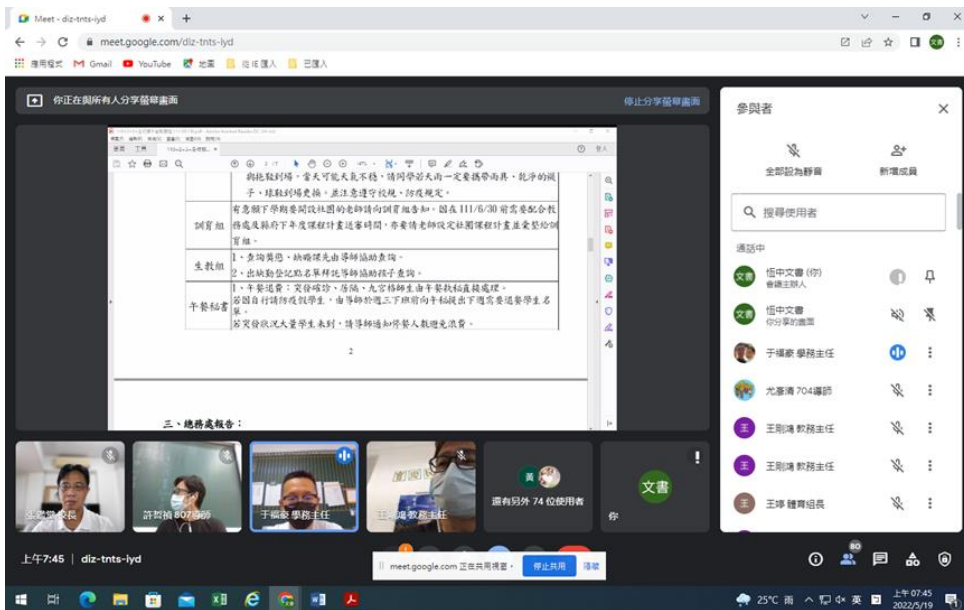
Meet - diz-tnts-iyd
meet.google.com/diz-tnts-iyd
應用程式 Gmail YouTube 地圖 從 IE 匯入 已匯入

你正在與所有人分享螢幕畫面
停止分享螢幕畫面

與桃鞋到校。當天可能天氣不穩，請同學若天雨一定要攜帶雨具、乾淨的襪子，球鞋到場更換。並注意遵守校規、防疫規定。

| | |
|---|---|
| 訓育組 | 有意願下學期要開設社團的老師請向訓育組告知。因在111/6/30前需要配合教務處及縣府下年度課程計畫送審時間，亦要請老師設定社團課程計畫並要整給訓育組。 |
| 生教組 | 1、查詢獎懲、缺曠課先由導師協助查詢。<br>2、出缺勤登記簿名單拜託導師協助孩子查詢。 |
| 午餐秘書 | 1、午餐退費：交發確診、居隔、九宮格師生由午餐秘書直接處理。<br>若因自行請防疫假學生，由導師於週三下班前向午秘提出下週需要退餐學生名單。<br>若突發狀況大量學生未到，請導師通知學餐人數避免浪費。 |

2

三、總務處報告：

參與者
全部設為靜音
新增成員
搜尋使用者
通話中
悟中文書 (你)
會議主辦人
悟中文書
你分享的畫面
于福豪 學務主任
尤彥濤 704導師
王則鴻 教務主任
王則鴻 教務主任
王琤 體育組長

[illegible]校長
許哲鴻 807導師
于福豪 學務主任
王則鴻 教務主任
還有另外 74 位使用者
文書
你

上午7:45 | diz-tnts-iyd
meet.google.com 正在共用視窗。 停止共用 隱藏
80
25°C 雨 英 上午 07:45 2022/5/19